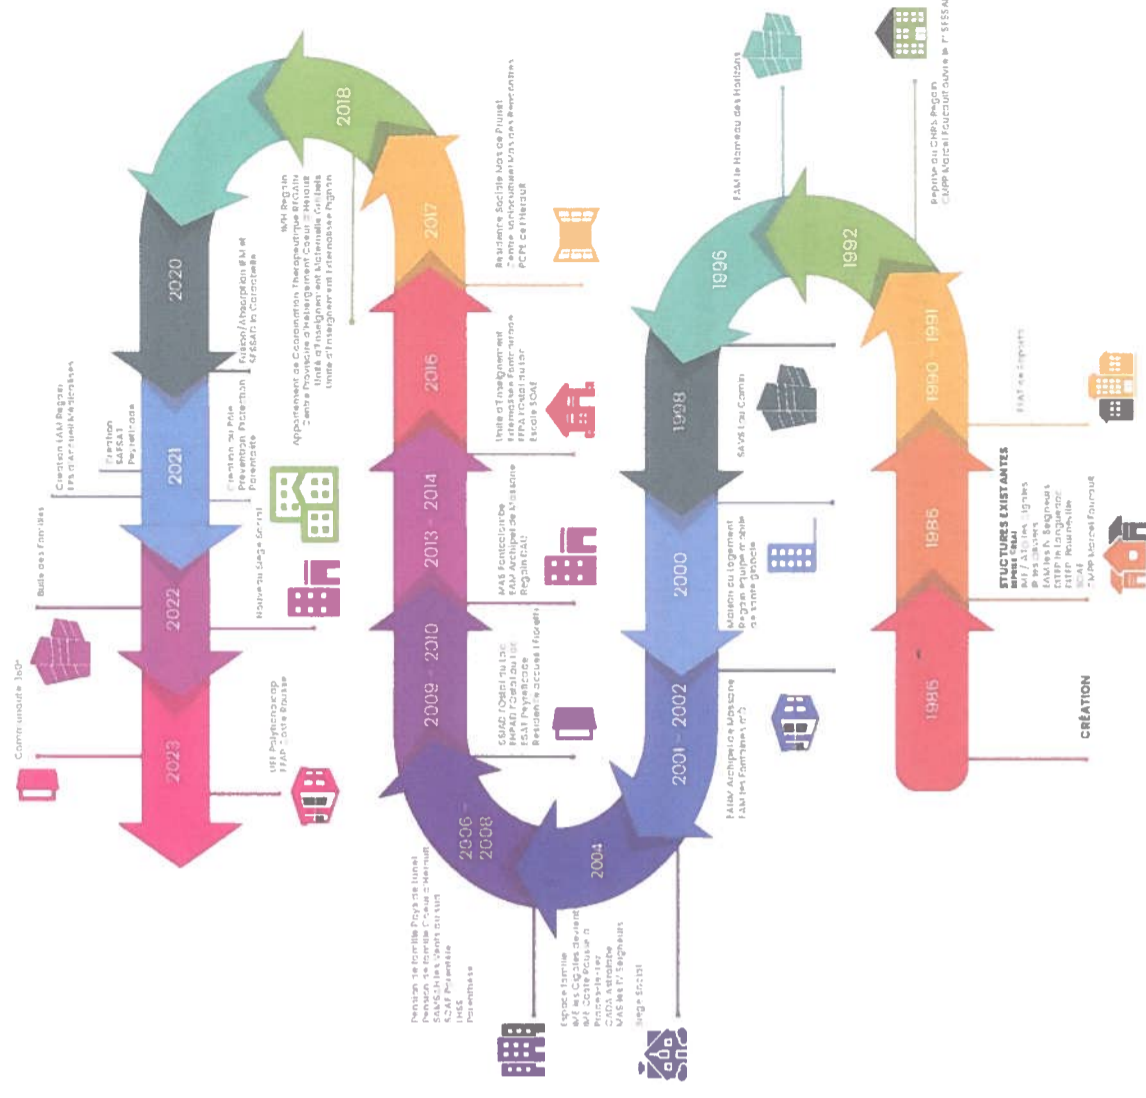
1986

CRÉATION

1988

STRUCTURES EXISTANTES

1990 - 1991

1992

1996

1998

2000

2001 - 2002

2004

2006 - 2008

2009 - 2010

2013 - 2014

2016

2017

2018

2020

2021

2022

2023

Communauté 360

Bulle des Familles

Création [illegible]

Création SAFSAT Polyhandicap

Nouveau Siège Social

Création du Pôle Prévention Protection Parentalité

Fusion/Absorption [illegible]

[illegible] de Coordination Thérapeutique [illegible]

Résidence Sociale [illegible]

Unité d'Enseignement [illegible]

MAS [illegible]

SESSAD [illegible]

Pension de famille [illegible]

Espace famille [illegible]

Siège Social

FAM Archipel de Mosaïque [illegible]

Maison du Logement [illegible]

SAVS Lou Camin

FAM le Hameau des Horizons

Reprise du CHRS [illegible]

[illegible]